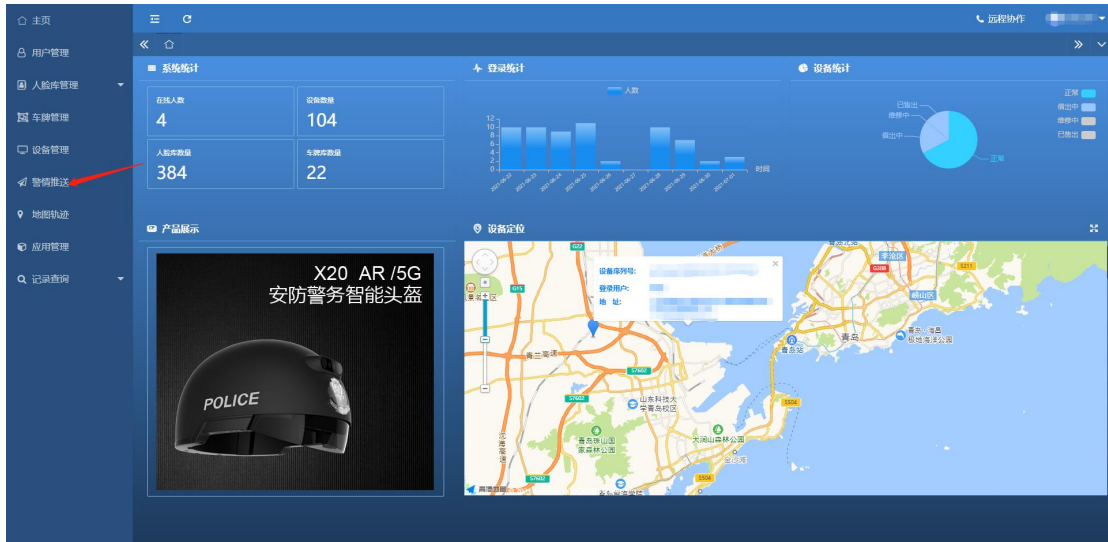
主页
用户管理
人脸库管理
车牌管理
设备管理
警情推送
地图轨迹
应用管理
记录查询

远程协作

系统统计
在线人数
4
设备数量
104
人脸库数量
384
车牌库数量
22

登录统计
人数
12
10
8
6
4
2
0
时间

设备统计
正常
借出中
维修中
已售出
已售出
维修中
借出中
正常

产品展示
X20 AR /5G
安防警务智能头盔
POLICE

设备定位
设备序列号:
登录用户:
地 址:
青岛
山东科技大学青岛校区
青岛珠山国家森林公园
大珠山森林公园
李沧区
崂山区
青岛·海昌极地海洋公园
青岛站
黄岛区
高德地图